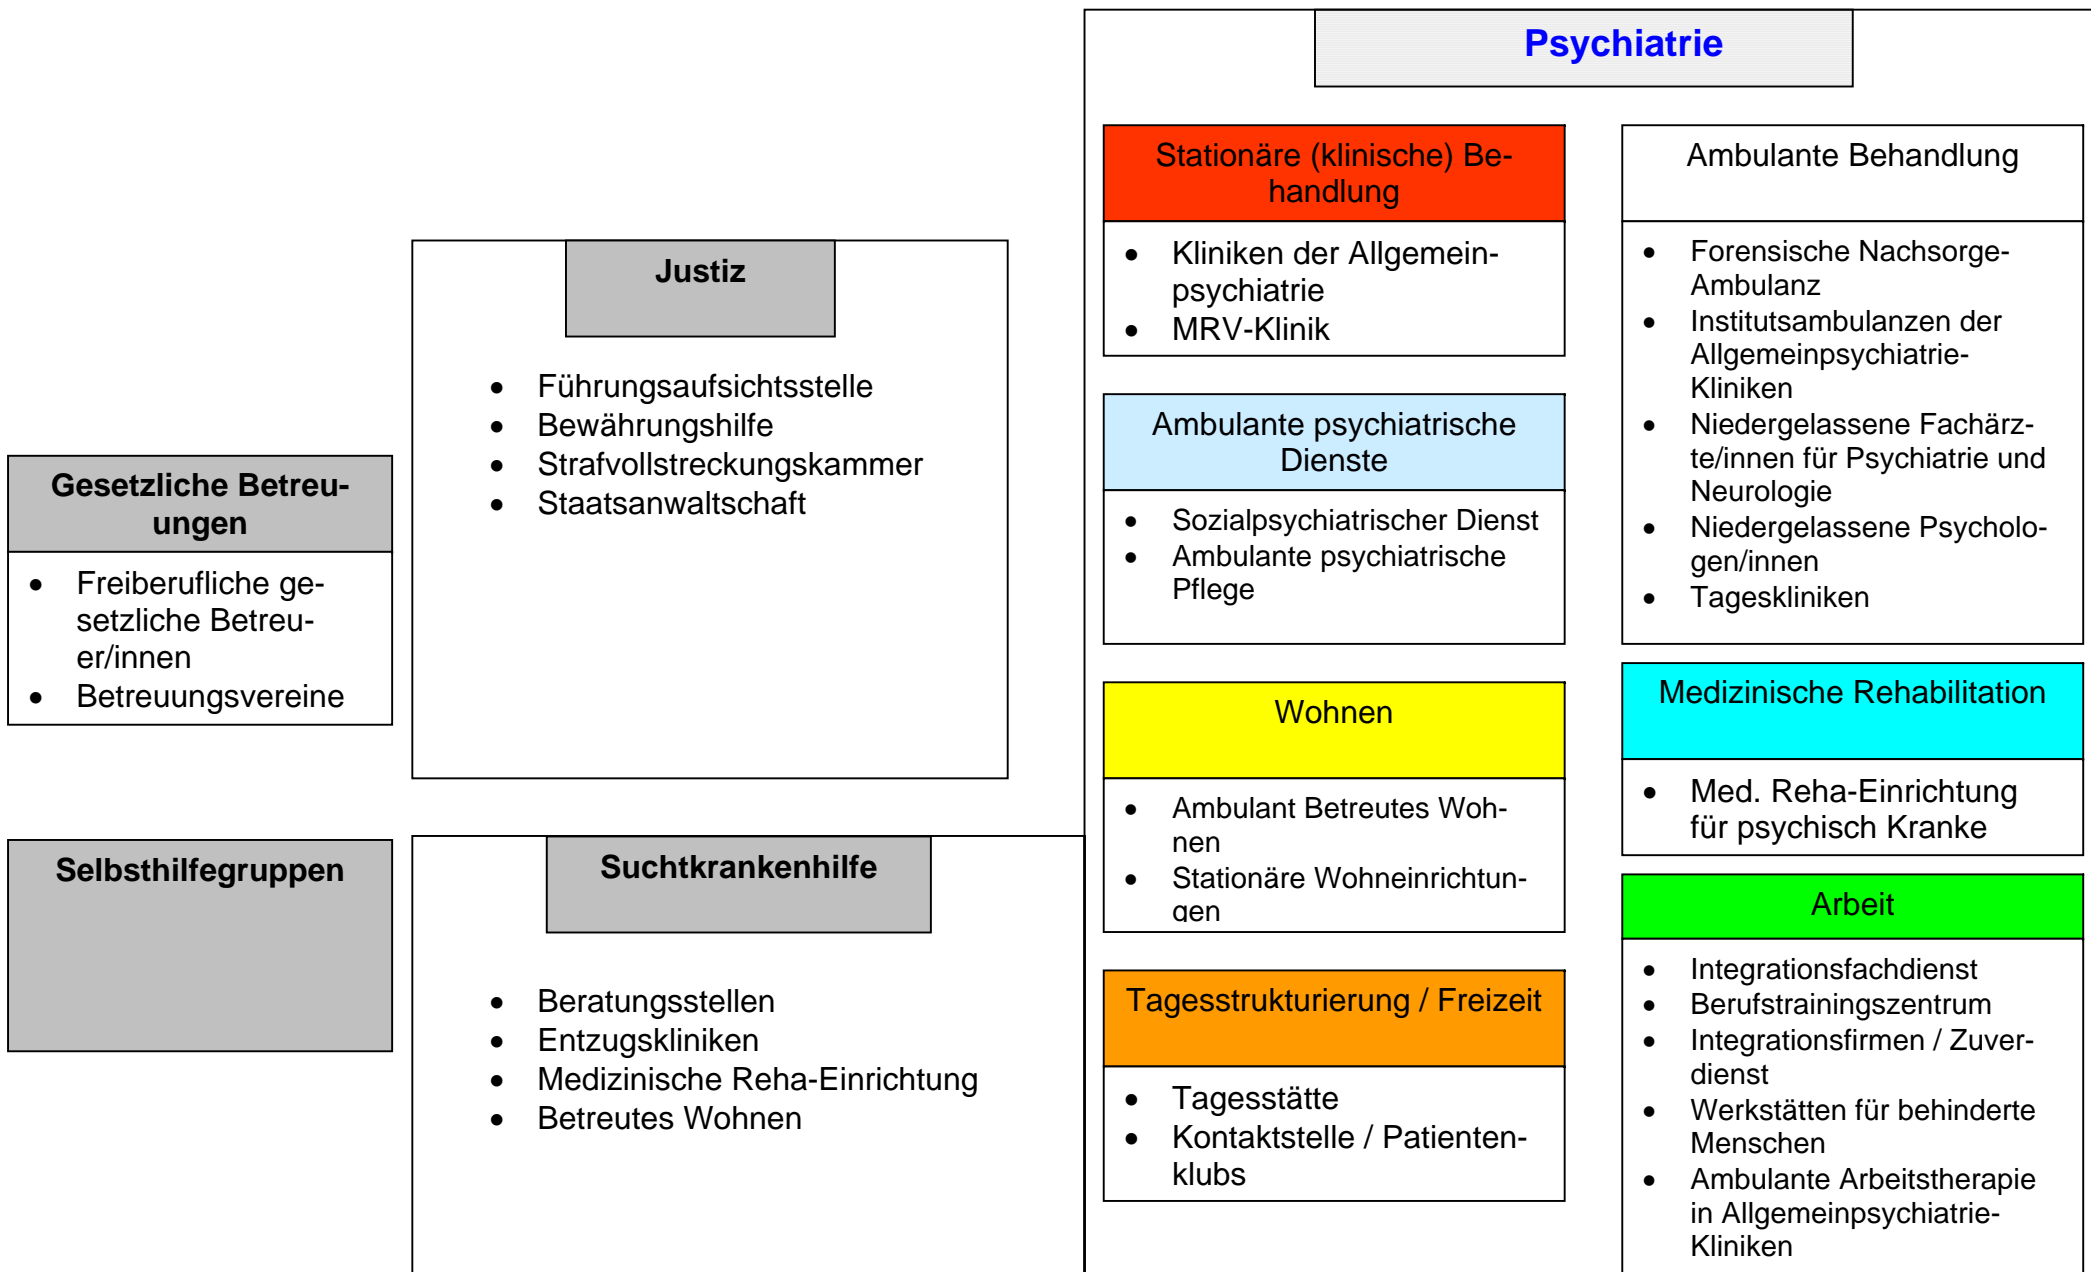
Psychiatrie

Justiz

- Führungsaufsichtsstelle
- Bewährungshilfe
- Strafvollstreckungskammer
- Staatsanwaltschaft

Gesetzliche Betreuungen

- Freiberufliche gesetzliche Betreuer/innen
- Betreuungsvereine

Selbsthilfegruppen

Suchtkrankenhilfe

- Beratungsstellen
- Entzugskliniken
- Medizinische Reha-Einrichtung
- Betreutes Wohnen

Stationäre (klinische) Behandlung

- Kliniken der Allgemeinpsychiatrie
- MRV-Klinik

Ambulante psychiatrische Dienste

- Sozialpsychiatrischer Dienst
- Ambulante psychiatrische Pflege

Wohnen

- Ambulant Betreutes Wohnen
- Stationäre Wohneinrichtungen

Tagesstrukturierung / Freizeit

- Tagesstätte
- Kontaktstelle / Patientenklubs

Ambulante Behandlung

- Forensische Nachsorge-Ambulanz
- Institutsambulanzen der Allgemeinpsychiatrie-Kliniken
- Niedergelassene Fachärzte/innen für Psychiatrie und Neurologie
- Niedergelassene Psychologen/innen
- Tageskliniken

Medizinische Rehabilitation

- Med. Reha-Einrichtung für psychisch Kranke

Arbeit

- Integrationsfachdienst
- Berufstrainingszentrum
- Integrationsfirmen / Zuverdienst
- Werkstätten für behinderte Menschen
- Ambulante Arbeitstherapie in Allgemeinpsychiatrie-Kliniken